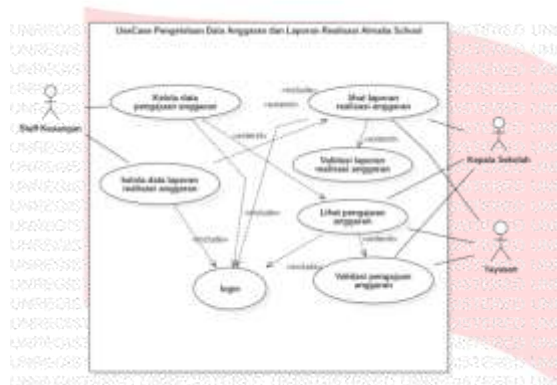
UseCase Pengelolaan Data Anggaran dan Laporan Realisasi Almadia School

Kelola data pengajuan anggaran

Staff Keuangan

Kelola data laporan realisasi anggaran

Lihat laporan realisasi anggaran

Validasi laporan realisasi anggaran

Lihat pengajuan anggaran

Validasi pengajuan anggaran

login

Kepala Sekolah

Yayasan

«include»

«extend»

«include»

«extend»

«include»

«include»

«extend»

«include»

UNREGISTERED